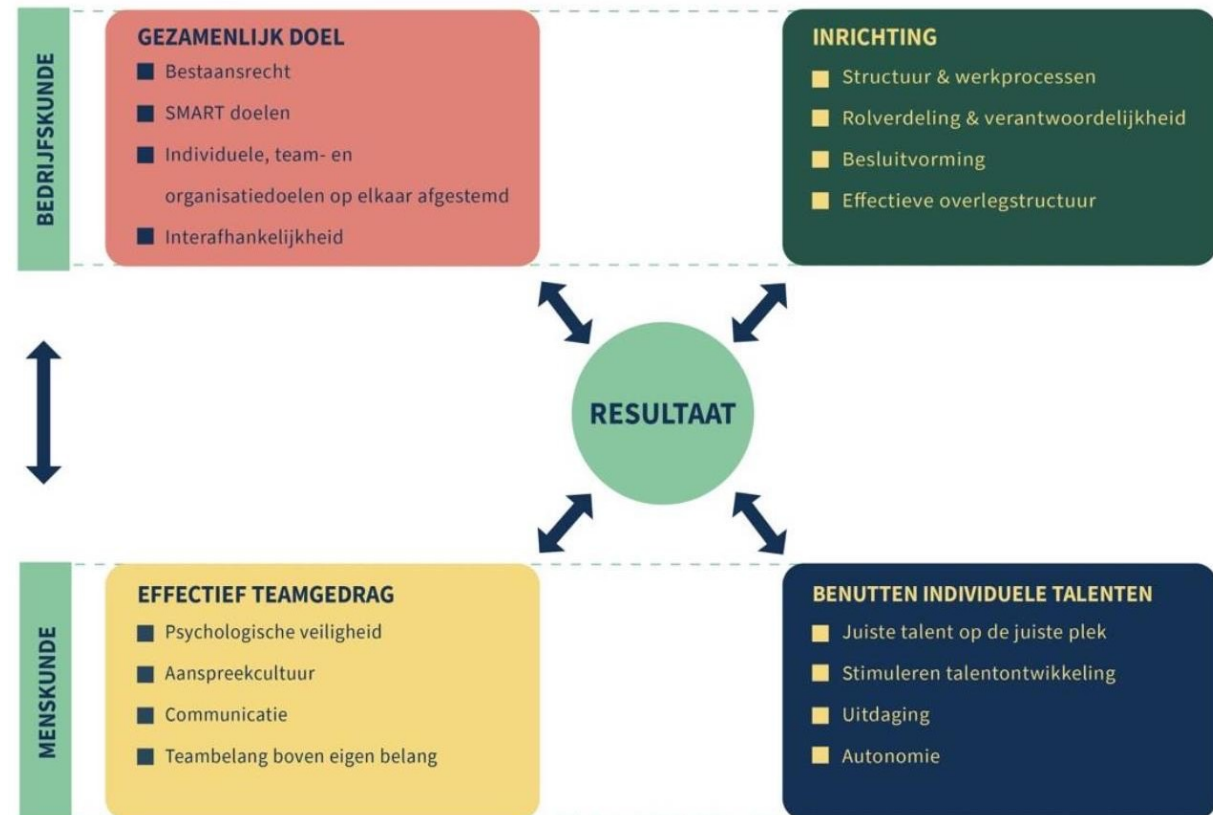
BEDRIJFSKUNDE

GEZAMENLIJK DOEL
Bestaansrecht
SMART doelen
Individuele, team- en organisatiedoelen op elkaar afgestemd
Interafhankelijkheid

INRICHTING
Structuur & werkprocessen
Rolverdeling & verantwoordelijkheid
Besluitvorming
Effectieve overlegstructuur

RESULTAAT

MENSKUNDE

EFFECTIEF TEAMGEDRAG
Psychologische veiligheid
Aanspreekcultuur
Communicatie
Teambelang boven eigen belang

BENUTTEN INDIVIDUELE TALENTEN
Juiste talent op de juiste plek
Stimuleren talentontwikkeling
Uitdaging
Autonomie